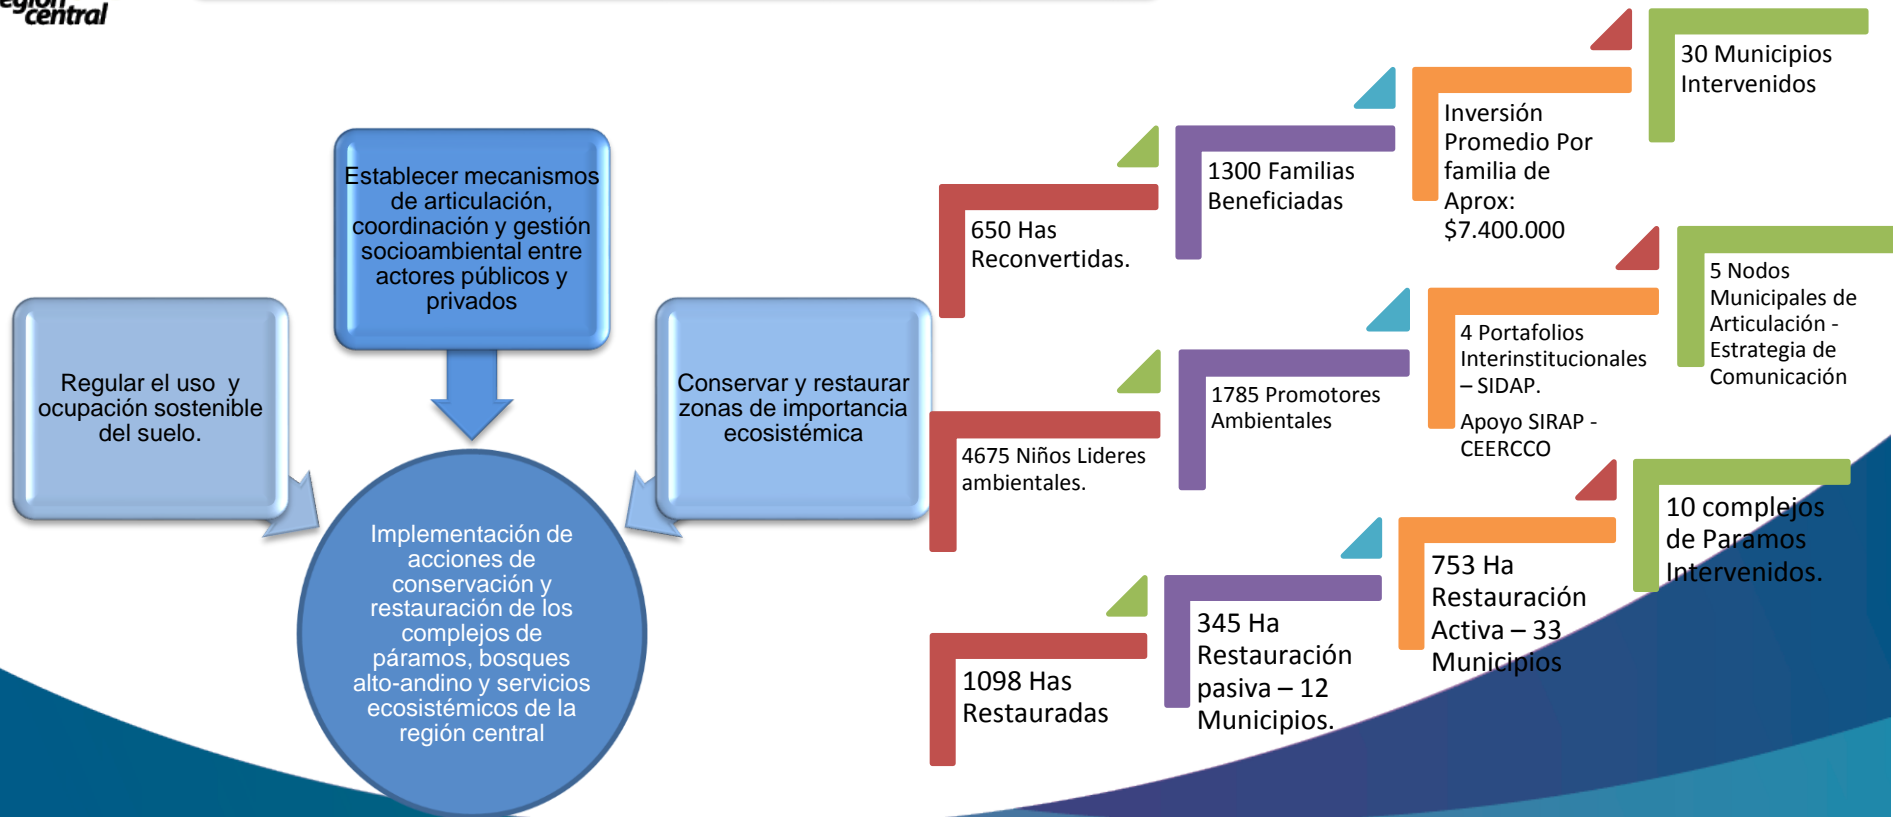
egión central

Establecer mecanismos de articulación, coordinación y gestión socioambiental entre actores públicos y privados

Regular el uso y ocupación sostenible del suelo.

Conservar y restaurar zonas de importancia ecosistémica

Implementación de acciones de conservación y restauración de los complejos de páramos, bosques alto-andino y servicios ecosistémicos de la región central

650 Has Reconvertidas.

1300 Familias Beneficiadas

Inversión Promedio Por familia de Aprox: $7.400.000

30 Municipios Intervenidos

4675 Niños Lideres ambientales.

1785 Promotores Ambientales

4 Portafolios Interinstitucionales – SIDAP.

Apoyo SIRAP - CEERCCO

5 Nodos Municipales de Articulación - Estrategia de Comunicación

1098 Has Restauradas

345 Ha Restauración pasiva – 12 Municipios.

753 Ha Restauración Activa – 33 Municipios

10 complejos de Paramos Intervenidos.